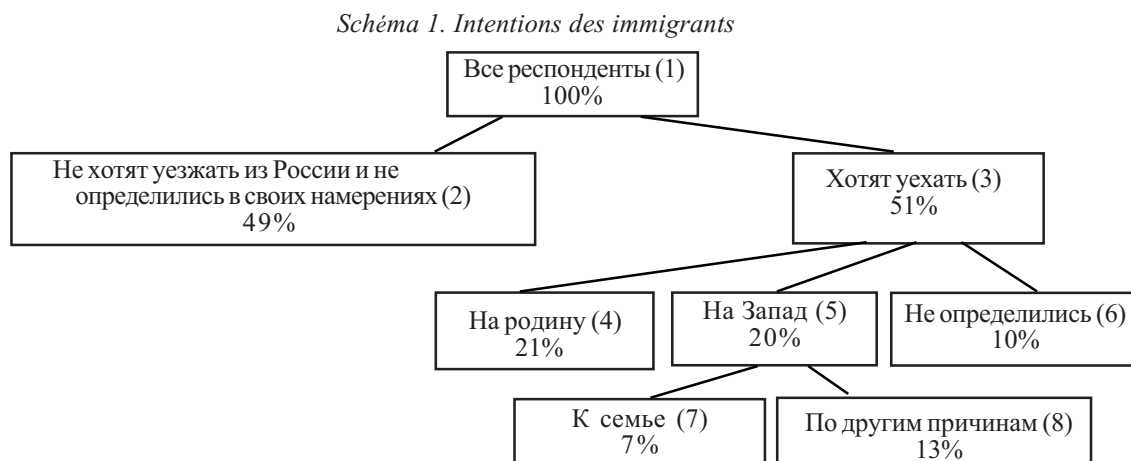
Schéma 1. Intentions des immigrants

Все респонденты (1)
100%

Не хотят уезжать из России и не определились в своих намерениях (2)
49%

Хотят уехать (3)
51%

На родину (4)
21%

На Запад (5)
20%

Не определились (6)
10%

К семье (7)
7%

По другим причинам (8)
13%